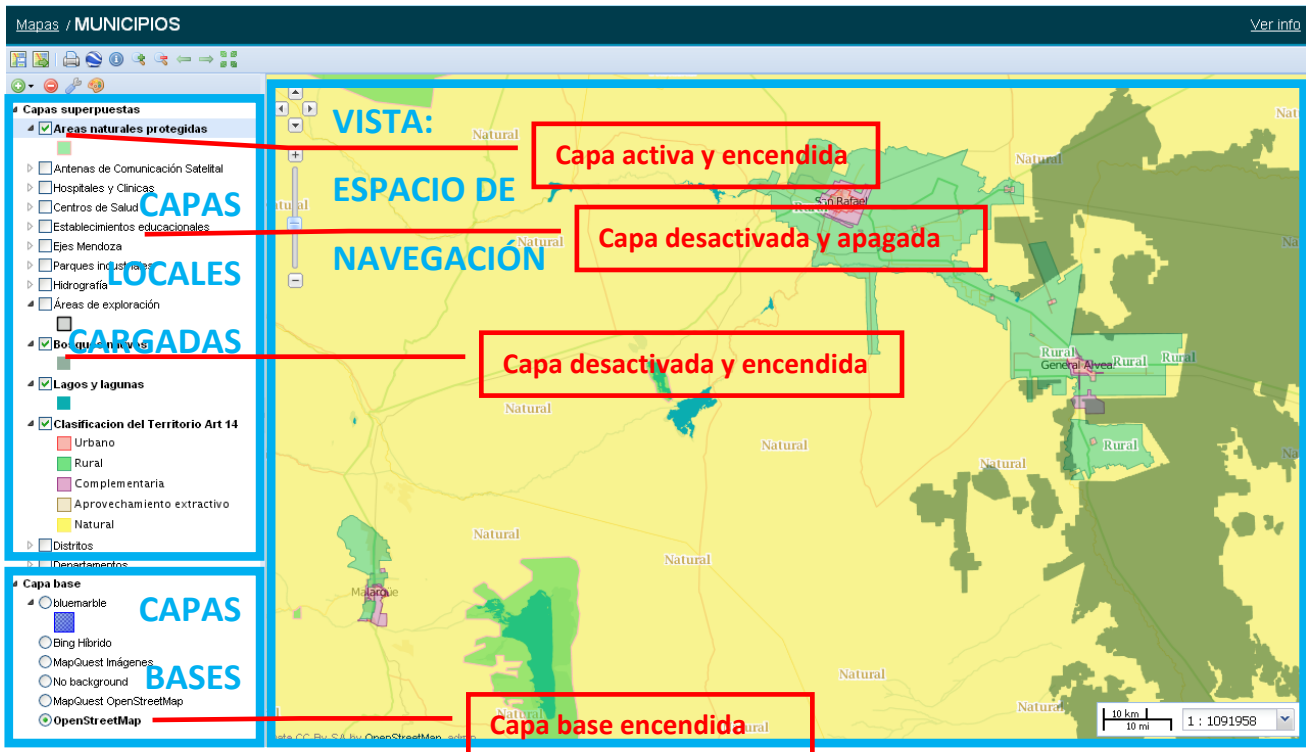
Mapas / MUNICIPIOS

Ver info

Capas superpuestas

Áreas naturales protegidas

Antenas de Comunicación Satelital

Hospitales y Clínicas

Centros de Salud

Establecimientos educacionales

Ejes Mendoza

Parques industriales

Hidrografía

Áreas de exploración

Bosques nativos

Lagos y lagunas

Clasificacion del Territorio Art 14

Urbano

Rural

Complementaria

Aprovechamiento extractivo

Natural

Distritos

Departamentos

CAPAS LOCALES CARGADAS

Capa base

bluemarble

Bing Híbrido

MapQuest Imágenes

No background

MapQuest OpenStreetMap

OpenStreetMap

CAPAS BASES

VISTA: ESPACIO DE NAVEGACIÓN

Capa activa y encendida

Capa desactivada y apagada

Capa desactivada y encendida

Capa base encendida

Natural

Natural

Natural

Natural

Natural

Natural

Natural

Natural

Natural

Natural

Natural

Natural

Natural

Natural

Rural

Rural

Rural

Rural

Rural

San Rafael

General Alvear

Malargüe

10 km

10 mi

1 : 1091958

Data CC-By-SA by OpenStreetMap